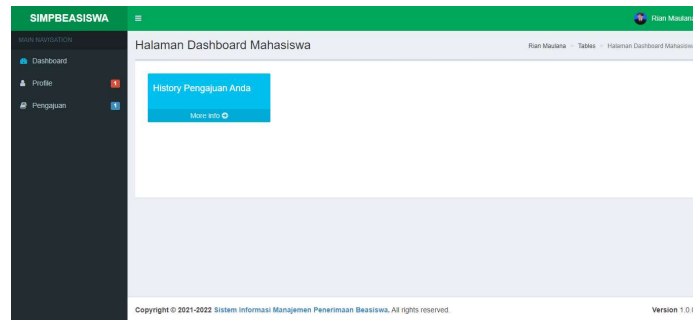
SIMPBEASISWA

≡

Rian Maulana

MAIN NAVIGATION

Dashboard

Profile 1

Pengajuan 1

Halaman Dashboard Mahasiswa

Rian Maulana > Tables > Halaman Dashboard Mahasisw

History Pengajuan Anda

More info

Copyright © 2021-2022 Sistem Informasi Manajemen Penerimaan Beasiswa. All rights reserved.

Version 1.0